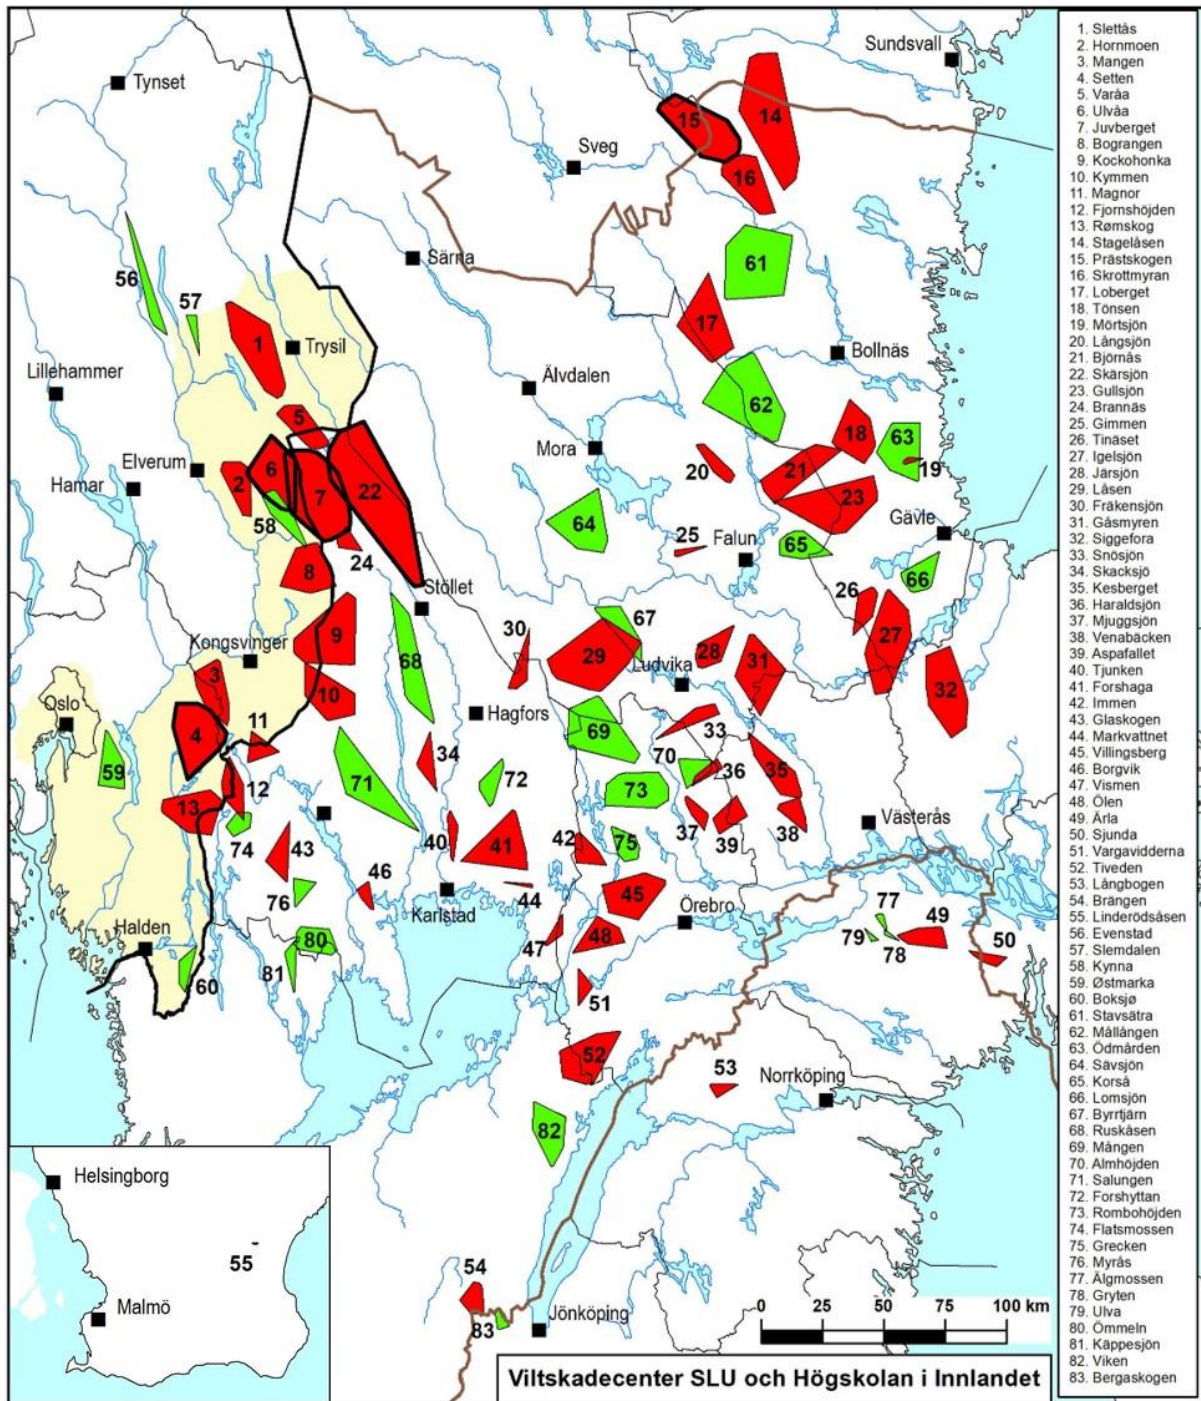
Sundsvall
Tynset
Sveg
Särna
Trysil
Lillehammer
Älvdalen
Bollnäs
Mora
Elverum
Hamar
Falun
Gävle
Stöllet
Kongsvinger
Ludvika
Oslo
Hagfors
Västerås
Karlstad
Örebro
Halden
Norrköping
Helsingborg
Malmö
Jönköping

1 2 3 4 5 6 7 8 9 10 11 12 13 14 15 16 17 18 19 20 21 22 23 24 25 26 27 28 29 30 31 32 33 34 35 36 37 38 39 40 41 42 43 44 45 46 47 48 49 50 51 52 53 54 55 56 57 58 59 60 61 62 63 64 65 66 67 68 69 70 71 72 73 74 75 76 77 78 79 80 81 82 83

0 25 50 75 100 km

Viltskadecenter SLU och Högskolan i Innlandet

1. Slettås
2. Hornmoen
3. Mangen
4. Setten
5. Varåa
6. Ulvåa
7. Juvberget
8. Bograngen
9. Kockohonka
10. Kymmen
11. Magnor
12. Fjornshöjden
13. Rømskog
14. Stagelåsen
15. Prästskogen
16. Skrottmyran
17. Loberget
18. Tönsen
19. Mörtsjön
20. Långsjön
21. Björnås
22. Skärsjön
23. Gullsjön
24. Brannäs
25. Gimmen
26. Tinäset
27. Igelsjön
28. Jarsjön
29. Låsen
30. Fräkensjön
31. Gåsmyren
32. Siggefora
33. Snösjön
34. Skacksjö
35. Kesberget
36. Haraldsjön
37. Mjuggsjön
38. Venabäcken
39. Aspafallet
40. Tjunken
41. Forshaga
42. Immen
43. Glaskogen
44. Markvattnet
45. Villingsberg
46. Borgvik
47. Vismen
48. Ölen
49. Ärla
50. Sjunda
51. Vargavidderna
52. Tiveden
53. Långbogen
54. Brängen
55. Linderödsåsen
56. Evenstad
57. Slemdalen
58. Kynna
59. Østmarka
60. Boksjø
61. Stavsätra
62. Mållången
63. Ödmården
64. Savsjön
65. Korså
66. Lomsjön
67. Byrrtjärn
68. Ruskåsen
69. Mången
70. Almhöjden
71. Salungen
72. Forshyttan
73. Rombohöjden
74. Flatsmossen
75. Grecken
76. Myrås
77. Älgmossen
78. Gryten
79. Ulva
80. Ömmeln
81. Käppesjön
82. Viken
83. Bergaskogen